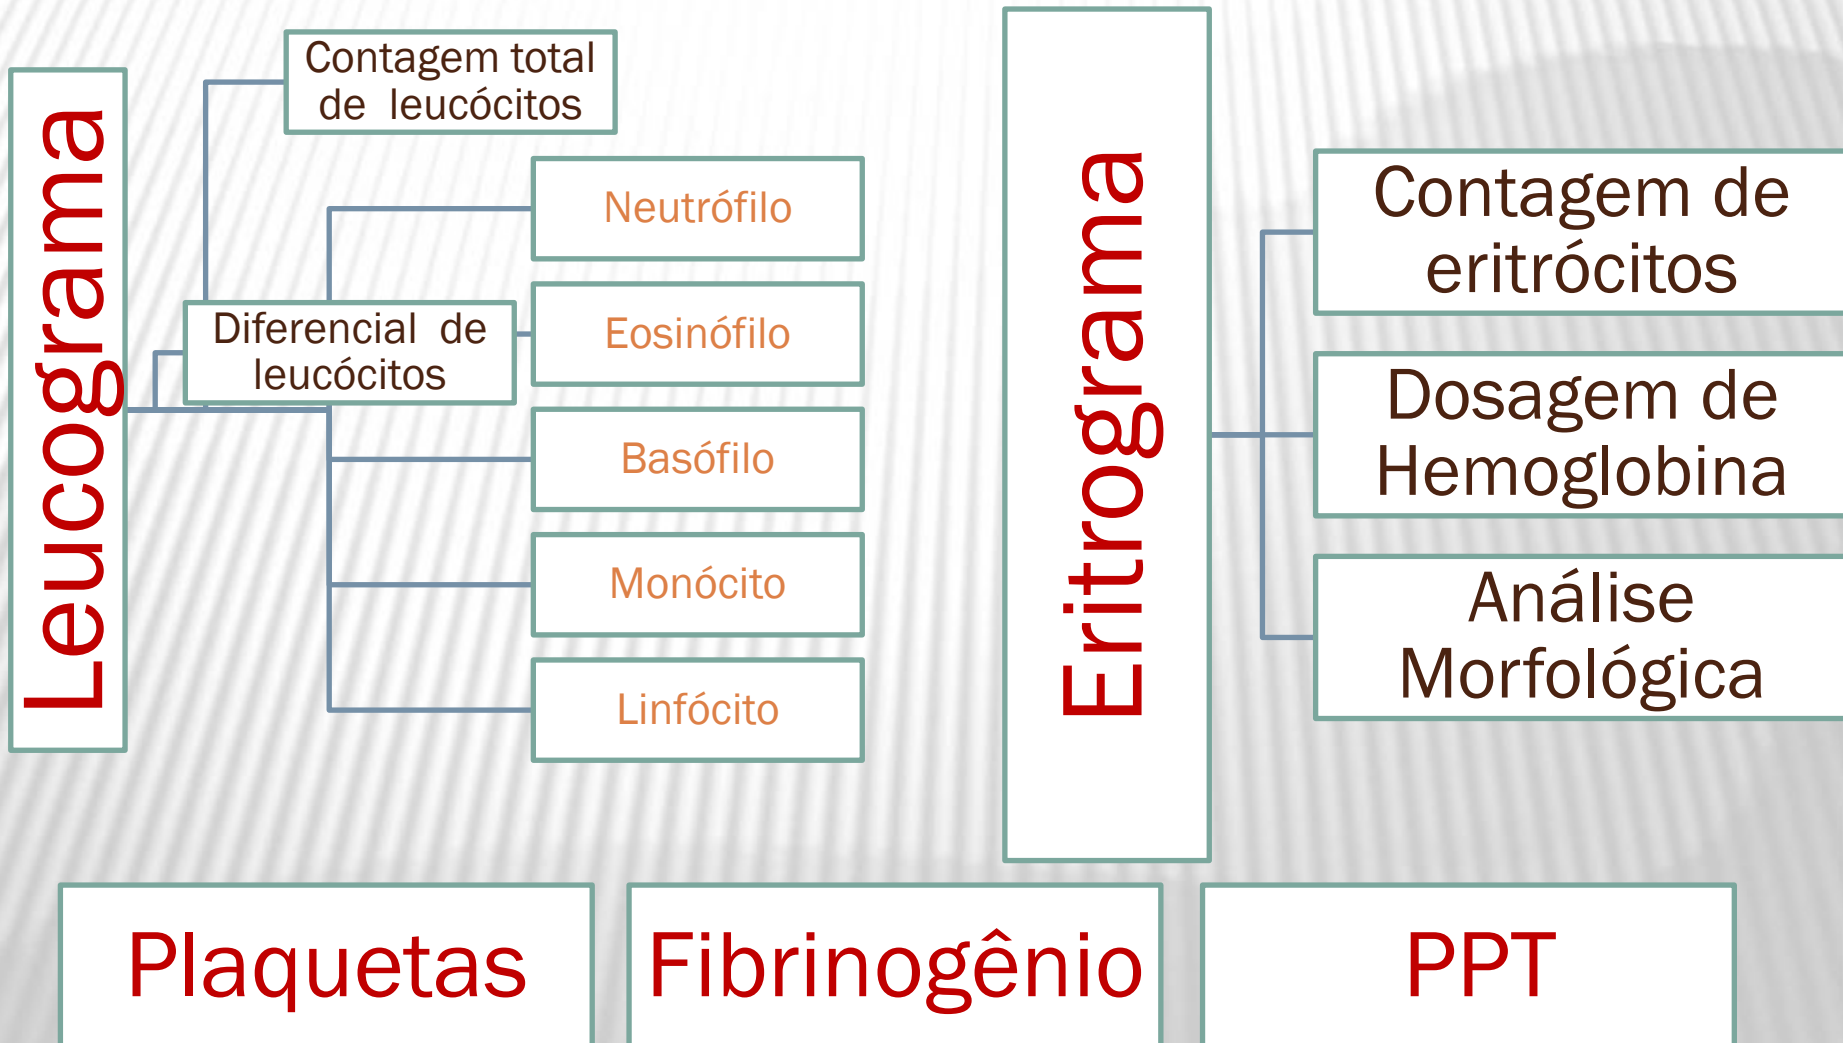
Leucograma

Contagem total de leucócitos

Diferencial de leucócitos

Neutrófilo

Eosinófilo

Basófilo

Monócito

Linfócito

Eritrograma

Contagem de eritrócitos

Dosagem de Hemoglobina

Análise Morfológica

Plaquetas

Fibrinogênio

PPT